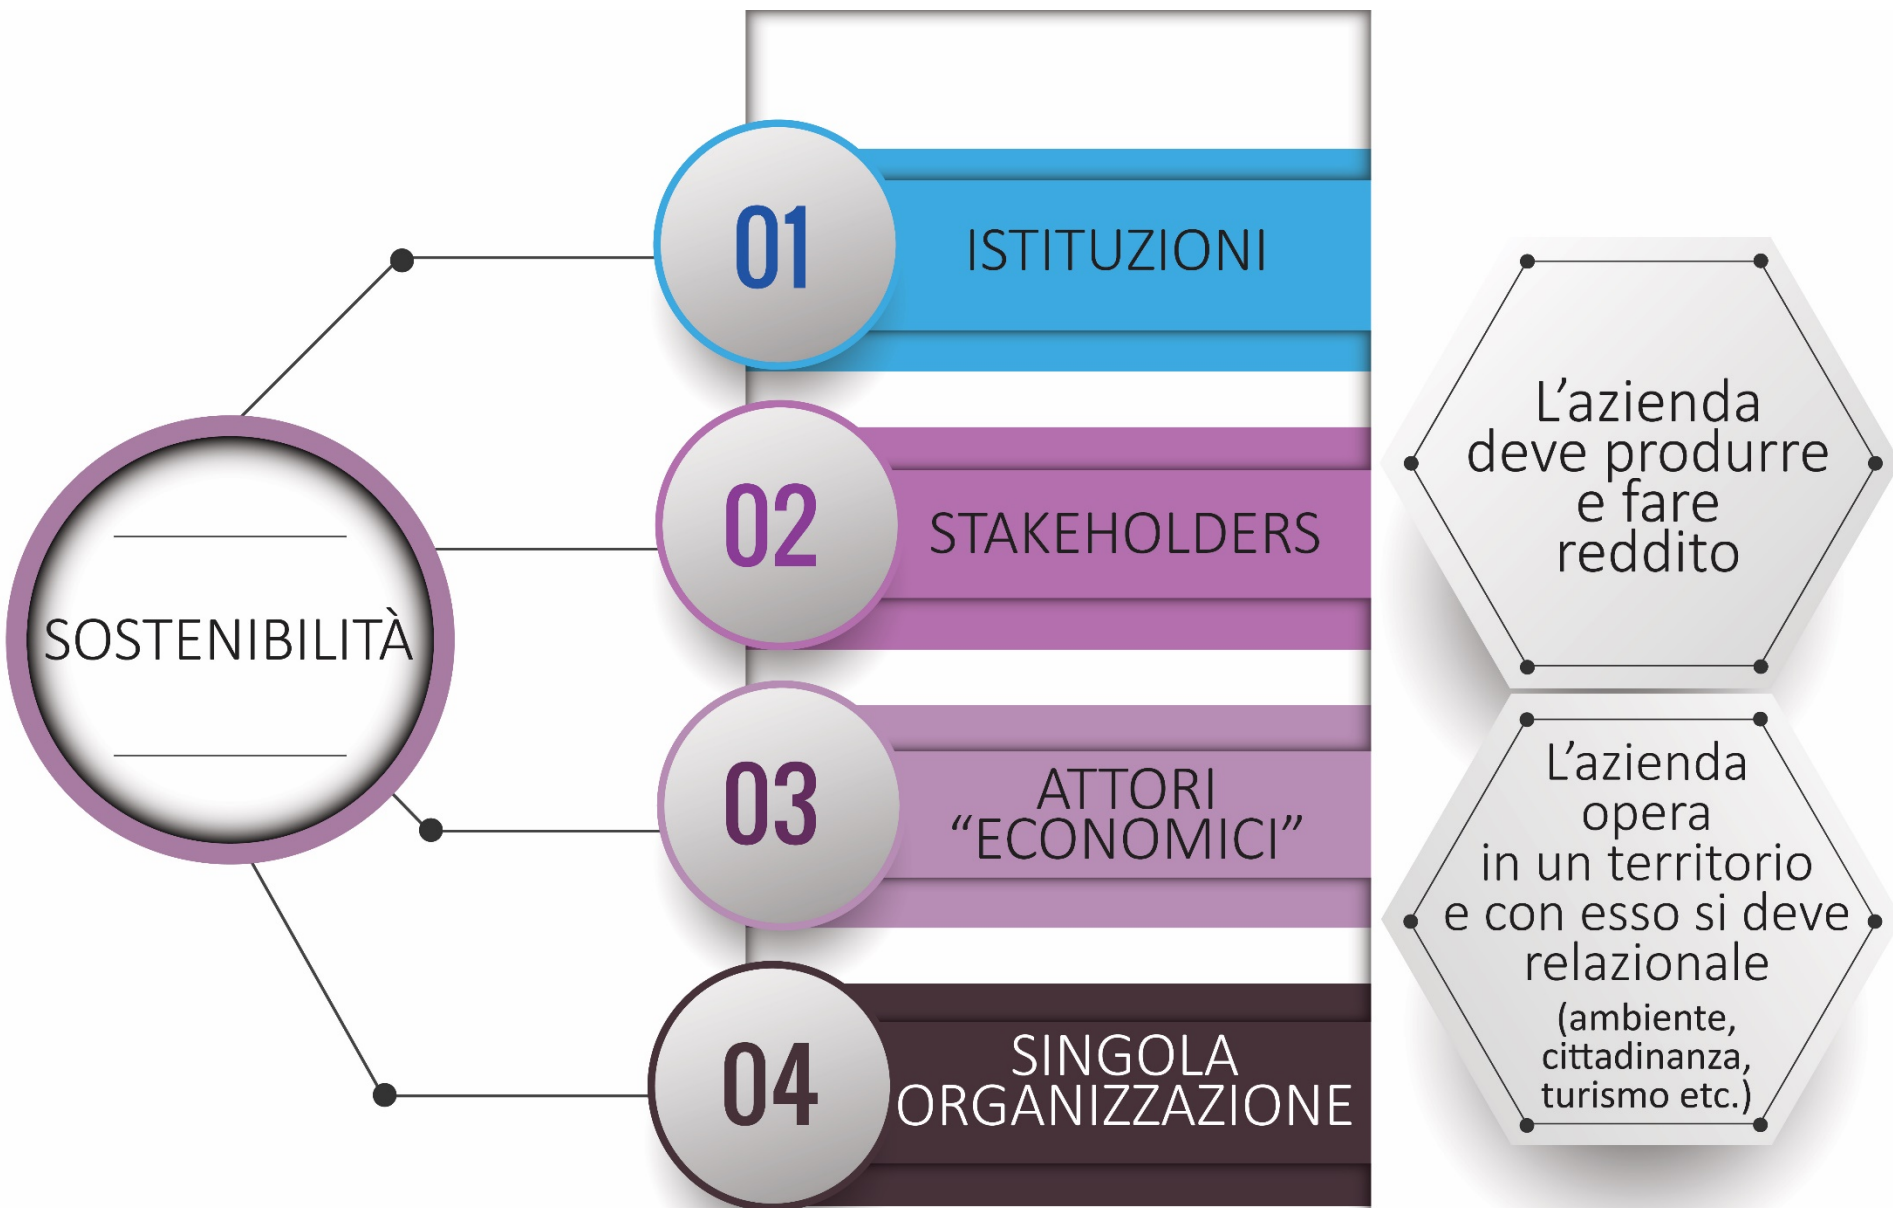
SOSTENIBILITÀ

01 ISTITUZIONI

02 STAKEHOLDERS

03 ATTORI "ECONOMICI"

04 SINGOLA ORGANIZZAZIONE

L'azienda deve produrre e fare reddito

L'azienda opera in un territorio e con esso si deve relazionale (ambiente, cittadinanza, turismo etc.)